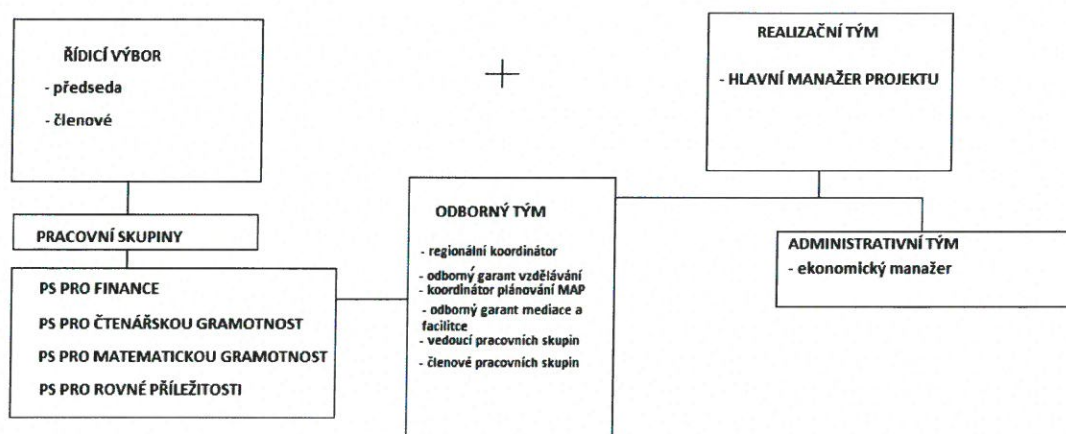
ŘÍDICÍ VÝBOR
- předseda
- členové

REALIZAČNÍ TÝM
- HLAVNÍ MANAŽER PROJEKTU

PRACOVNÍ SKUPINY

PS PRO FINANCE
PS PRO ČTENÁŘSKOU GRAMOTNOST
PS PRO MATEMATICKOU GRAMOTNOST
PS PRO ROVNÉ PŘÍLEŽITOSTI

ODBORNÝ TÝM
- regionální koordinátor
- odborný garant vzdělávání
- koordinátor plánování MAP
- odborný garant mediace a facilitce
- vedoucí pracovních skupin
- členové pracovních skupin

ADMINISTRATIVNÍ TÝM
- ekonomický manažer